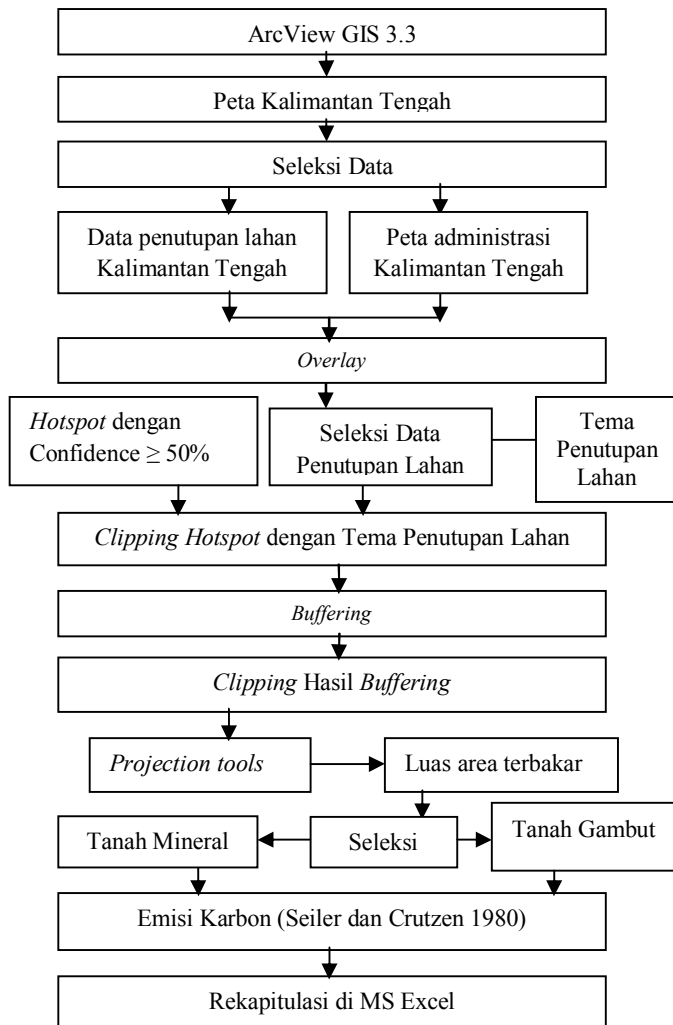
ArcView GIS 3.3

Peta Kalimantan Tengah

Seleksi Data

Data penutupan lahan Kalimantan Tengah

Peta administrasi Kalimantan Tengah

Overlay

Hotspot dengan Confidence $\geq$ 50%

Seleksi Data Penutupan Lahan

Tema Penutupan Lahan

Clipping Hotspot dengan Tema Penutupan Lahan

Buffering

Clipping Hasil Buffering

Projection tools

Luas area terbakar

Tanah Mineral

Seleksi

Tanah Gambut

Emisi Karbon (Seiler dan Crutzen 1980)

Rekapitulasi di MS Excel